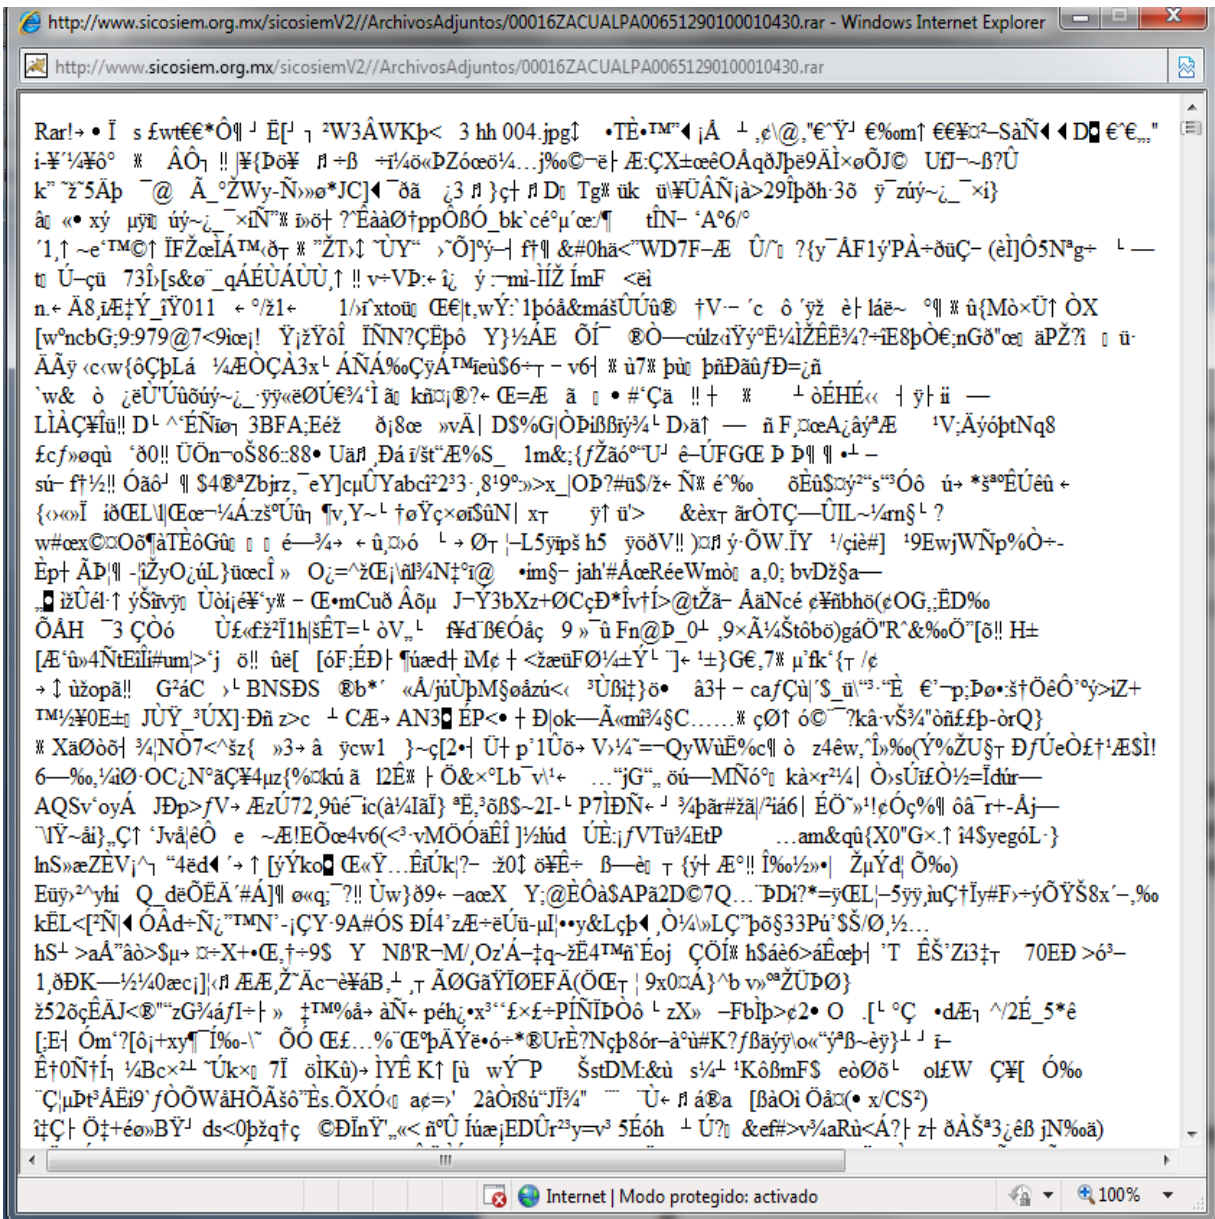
http://www.sicosiem.org.mx/sicosiemV2//ArchivosAdjuntos/00016ZACUALPA00651290100010430.rar - Windows Internet Explorer

http://www.sicosiem.org.mx/sicosiemV2//ArchivosAdjuntos/00016ZACUALPA00651290100010430.rar

Rar!→ • Ï s £wt€€*Ô¶ ┘ Ë[┘ ┐ ²W3ÂWKþ< 3 hh 004.jpg‡ •TÈ•™"◄ ¡Â ┴ ,¢\@,"€˜Ÿ┘ €%om↑ €€¥¤²–SàÑ◄◄ D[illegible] €ˆ€,,"
i-¥´¼¥ð° ‼ ÂÔ┐ ‼ |¥{Ðð¥ ♬ ÷ß ÷í¼ö«ÐZóœö¼…j‰©−ë┼ Æ:ÇX±œêÔÄqðJþë9ÄÌ×øÕJ© UfJ¬–ß?Û
k" ˜ž˜5Äþ ¯@ Ã_°ŽWy-Ñ»»ø*JC]◄ ¯ðã ¿3 ♬ }ç† ♬ D▯ Tg‼ ük ü\¥ÜÂÑ¡à>29Îþðh·3ö ÿ¯zúý~¿_¯×i}
â▯ «• xý µÿ▯ úý~¿_¯×iÑ"‼ ╖ö† ?˜ÊàäØ†ppÔßÓ_bk`cé°µ'œ:/¶ tÎN– 'A°6/°
´1,↑ ~e'™©↑ ÏFŽœÌÁ™ð┬ ‼ "ŽT›‡ ˜ÜY" ›˜Õ]°ý–┤ f†¶ &#0hä<"WD7F–Æ Û/ˆ▯ ?{y¯ÃF1ý'PÀ÷ðüÇ- (èÌ]Ô5Nªg÷ ┖—
t▯ Ú–çü 73Ì›[s&ø¯_qÁÉÜÁÜÙ,↑ ‼ v÷VÞ:← ï¿ ý :−mì-ÎÍŽ ÎmF <ëì
n.← Ä8¸ïÆ‡Ý_îÝ011 ← °/ž1← 1/›ï¨xtoü▯ Œ€|t,wÝ:˜1þóâ&mášÜÜû® †V·– ´c ô ´ÿž è┼ láë~ °¶ ‼ û{Mò×Ü↑ ÒX
[w°ncbG;9:979@7<9ìœ¡! Ÿ¡žŸôÎ ÎÑN?ÇÊþô Y}½ÀE ÕÍ¯ ®Ò—cúlz‹ïÝý°É¼ÌŽÊË¾?÷ïE8þÒ€;nGð"œ▯ äPŽ?ì ▯ ü·
ÄÃÿ ‹c‹w{ôÇþLá ¼ÆÒÇÀ3x┖ ÁÑÁ‰ÇÿÁ™ïeù$6÷┬ – v6┤ ‼ ù7‼ þù▯ þñÐäûƒÐ=¿ñ
`w& ò ¿ëÜ'Úûôúý~¿_·ÿÿ«ëØÛ€¾'Ì â▯ kñ¤¡®?← Œ=Æ ã ▯ • #'Çä ‼ † ‼ ┴ òÉHÉ‹‹ ┤ ÿ┼ ü —
LÌÀÇ¥Îü‼ D┖ ^'ÊÑîo┐ 3BFA;Eéž ð¡8œ »vÄ| D$%G|ÒÐißßïý¾┖ D›ä† — ñ F,¤œA¿âýªÆ ¹V;ÄýóþtNq8
£cƒ»øqù `ð0‼ ÜÖn–oŠ86::88• Uä♬ ,Ðá ï/št"Æ%S_ 1m&;{ƒŽäó"˜U┘ ê–ÚFGŒ Þ Þ¶ ¶ •┴ –
sú– f†½‼ Óäö┘ ¶ $4®ªZbjrz,˜eY]cµÛYabcî²2³3·,8¹9°:»>x_|OÞ?#ü$/ž← Ñ‼ é˜‰ ôÊû$¤ý²"s"³Óô ú→ *š³°ÊÚêû ←
{‹»«Î ìðŒL\|Œœ−¼Á:zš°Ûû┐ ¶v,Y~┖ †øŸç×øi$ûN| x┬ ÿ† ü'> &èx┬ ãrÒTÇ—ÛIL~¼rn§┖ ?
w#œx©¤Oõ¶àTÈôGû▯ ▯ ▯ é—¾→ ← û,¤›ó ┖ → Ø┬ |–L5ÿïpš h5 ÿöðV‼ )¤♬ ý·ÕW.ÎY ¹/çiè#] ¹9EwjWÑp%Ò÷-
Ep† ÃÞ¦¶ -|ŽyO¿ùL}ücecÎ » O¿=^žŒ¡\ñl¾N‡°ï@ •im§– jah'#ÁœRéeWmò▯ a,0; bvDž§a—
▯ ïžÜél·↑ ýŠïvÿ▯ Ùòi¡é¥'y‼ – Œ•mCuð Âöµ J–Ÿ3bXz+ØCçÐ*Ìv†Ì>@tŽã– ÂäNcé ¢¥ñbhö(¢OG,;ËD‰
ÕÁH ¯3 ÇÒó Ù£«£ž²Ì1h|šÊT=┖ òV„┖ f¥d˜ß€Ôâç 9 » ˆû Fn@Þ_0┴ ,9×Ã¼Štôbö)gáÖ"R^&%oÖ"[ö‼ H±
[Æ'û»4ÑtEìlì#um|>`j ö‼ ûë[ [óF;ÉÐ┼ ¶úæd† iM¢ + <žæüFØ¼±Ý┖ ˜]← ¹±}G€,7‼ µ'fk'{┬ /¢
→ ‡ ùžopä‼ G²áC ›┖ BNSÐS ®b*' «Á/júÜþM§øåzú‹‹ ³Ùßi‡}ö• â3† – ca ƒÇù|'$_ü\"³·˜È €˜¬p;Þø•:š†ÒêÔ˚°ý>iZ+
™½¥0E±▯ JÙŸ_³ÚX]·Ðñ z>c ┴ CÆ→ AN3▯ ÉP<• ┼ Ð|ok—Ã«mî¾§C……‼ çØ↑ ö©¯˜?kâ·vŠ¾"òñ££þ-òrQ}
‼ XäØòô┤ ¾|NÒ7<^šz{ »3→ â ÿcw1 }–ç[2•┤ Ü† p'1Üö→ V›¼˜=−QyWùË%c¶ ò z4êw,˜Ì»‰(Ý%ŽU§┬ ÐƒÚeÒ£†¹Æ$Ì!
6—‰,¼iØ·OC¿N°âÇ¥4µz{%¤kú â 12Ê‼ ┝ Ö&×°Lb˜v\¹← …"jG"„ öü—MÑó°▯ kà×r²¼| Ò›sÜi£Ò½=Ïdúr—
AQSv'oyÁ JÐp>ƒV→ ÆzÜ72,9ûé¯ic(à¼IaÏ} ªË,³öß$~2I-┖ P7ÌÐÑ← ┘ ¾þär#žä|/˜ìá6| ÉÖ˜»¹!¢Óç%¶ ôâ¯r+-Åj—
˜\IŸ–äì},,Ç† 'Jvå|êÖ e ~Æ!EÕœ4v6(<³·vMÖÓäÊÎ ]½lúd ÜÉ:¡ƒVTü¾EtP …am&qû{X0"G×.↑ ì4$yegóL·}
lnS»æZÉV¡^┐ "4ëd◄ ˜→ ↑ [ýÝko▯ Œ«Ý…ÈîÜk|?– ·ž0‡ ö¥Ê÷ ß—è▯ ┬ {ý† Æ°‼ Î%o½»•| ŽµÝd| Õ‰)
Eüÿ›²^yhi Q_dëÕÊÄ˜#Á]¶ ø«q;˜?‼ Ûw}ð9← −aœX Y;@ÉÔâ$APä2D©7Q…˜ÞDi?*=ÿŒL|–5ÿÿ,ùÇ†Ïy#F›÷ýÕŸŠ8x˜–,‰
kËL<[²Ñ|◄ ÓÀd÷Ñ¿"™N˜-¡ÇY·9A#ÓS DÍ4˜zÆ÷ëÜü-µÌ|••y&Lçþ◄ ,Ò¼\»LÇ"þö§33Pú'$Š/Ø,½…
hS┴ >aÂ"àò>$µ→ ¤÷X+•Œ,†÷9$ Y NßR–M/,Oz'Á–‡q–žÉ4™ñ˜Éoj ÇÓÍ‼ h$áè6>âÉœþ┤ ˜T ÊŠ'Zi3‡┬ 70EÐ >ó³–
1,ðÐK—½¼0æc¡]'‹♬ ÆÆ,Ž˜Äc¬è¥âB,┴ ,┬ ÂØGäŸÏØEFÄ(ÖŒ┬ | 9x0¤Â}^b v»ºŽÜÞØ}
ž52ôçÊÃJ<®"˜zG¾áƒI÷┼ » ‡™%â→ àÑ← péh¿•x³˜£×£÷PÎÑÎÞÒô ┖ zX» –Fbİþ>¢2• O .[┖ °Ç •dÆ┐ ^/2É_5*ê
[;E┤ Óm'?[ô¡+xy¶˜Î‰o-\˜ ÕÓ Œ£…%˜Œ°þÄŸë·ó÷*®UrÈ?Nçþ8ór–â°ü#K?ƒßäÿÿ\o«"ýªß~èÿ}┴ ┘ ï–
Ê†0Ñ†Í┐ ¼Bcx²┴ ˜Úk×▯ 7Ï òÌKû)→ ÎYÊ K↑ [ù wÝ˜P ŠstDM:&ù s¼┴ ¹KôßmF$ eòØö┖ olfW Ç¥[ Ó‰
˜Ç|µÞt³ÄÉi9˜ƒÒÕWåHÕÃšö˜Ès.ÕXÓ‹▯ a¢=›' 2äÒi8ú"JÏ¾" ˜˜ ˜Ù← ♬ á®a [ßàOi Öâ¤(• x/CS²)
ì‡Ç┼ Ö‡÷éø»BŸ┘ ds<0þžq†ç ©ÐÎnŸ',,«< ñ°Û Íuæ¡EDÛr²³y=v³ 5Éóh ┴ Ú?▯ &ef#>v¾aRù<Á?┼ z† ðÀŠª3¿êß jN%oä)

Internet | Modo protegido: activado
100%